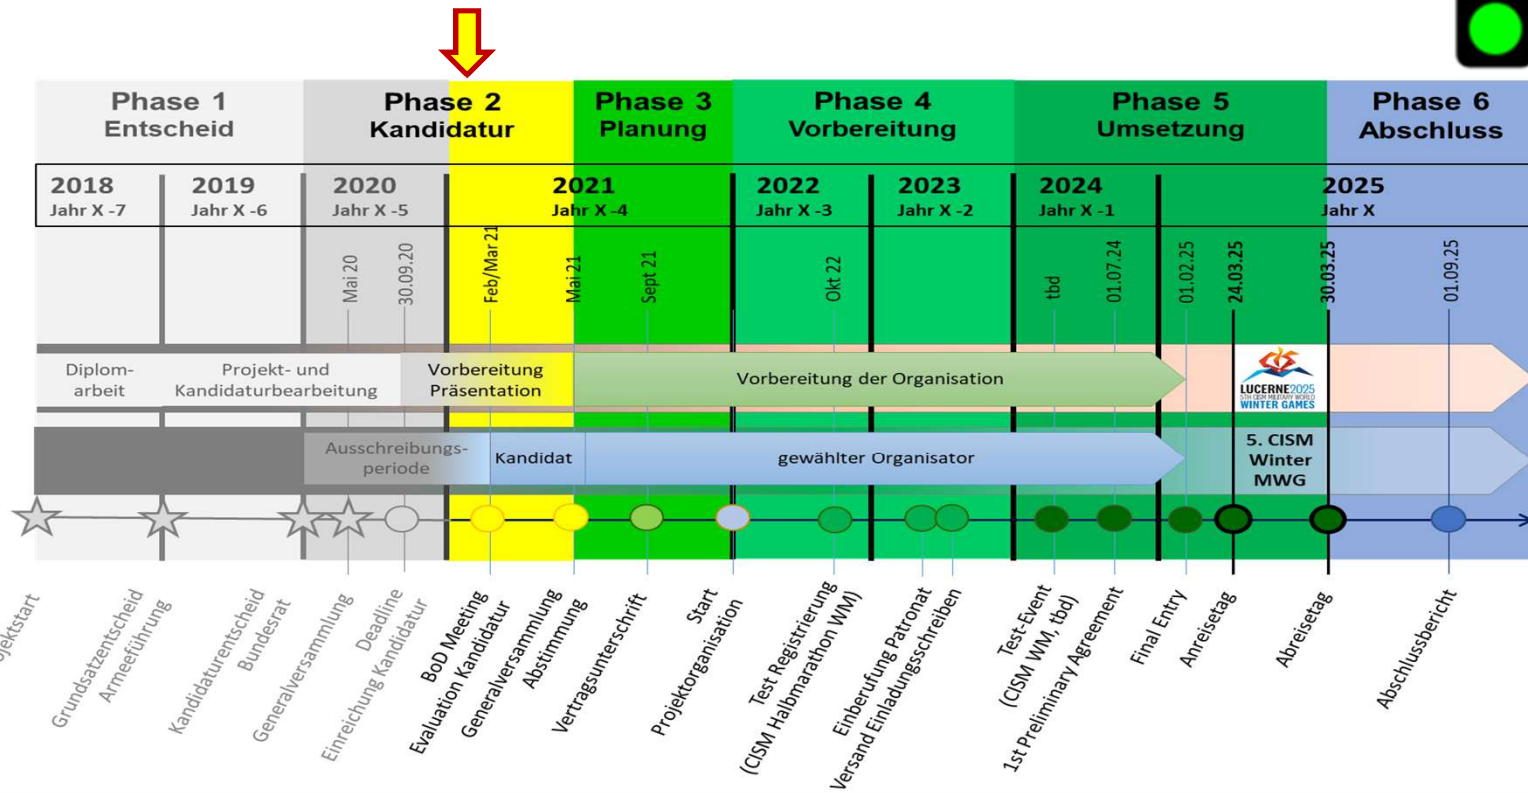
Phase 1
Entscheid

Phase 2
Kandidatur

Phase 3
Planung

Phase 4
Vorbereitung

Phase 5
Umsetzung

Phase 6
Abschluss

2018
Jahr X -7

2019
Jahr X -6

2020
Jahr X -5

2021
Jahr X -4

2022
Jahr X -3

2023
Jahr X -2

2024
Jahr X -1

2025
Jahr X

Mai 20
30.09.20
Feb/Mar 21
Mai 21
Sept 21
Okt 22
tbd
01.07.24
01.02.25
24.03.25
30.03.25
01.09.25

Diplomarbeit
Projekt- und Kandidaturbearbeitung
Vorbereitung Präsentation
Vorbereitung der Organisation
LUCERNE 2025 5TH CISM MILITARY WORLD WINTER GAMES

Ausschreibungsperiode
Kandidat
gewählter Organisator
5. CISM Winter MWG

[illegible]jektstart
Grundsatzentscheid Armeeführung
Kandidaturentscheid Bundesrat
Generalversammlung
Deadline Einreichung Kandidatur
BoD Meeting Evaluation Kandidatur
Generalversammlung Abstimmung
Vertragsunterschrift
Start Projektorganisation
Test Registrierung (CISM Halbmarathon WM)
Einberufung Patronat Versand Einladungsschreiben
Test-Event (CISM WM, tbd)
1st Preliminary Agreement
Final Entry
Anreisetag
Abreisetag
Abschlussbericht